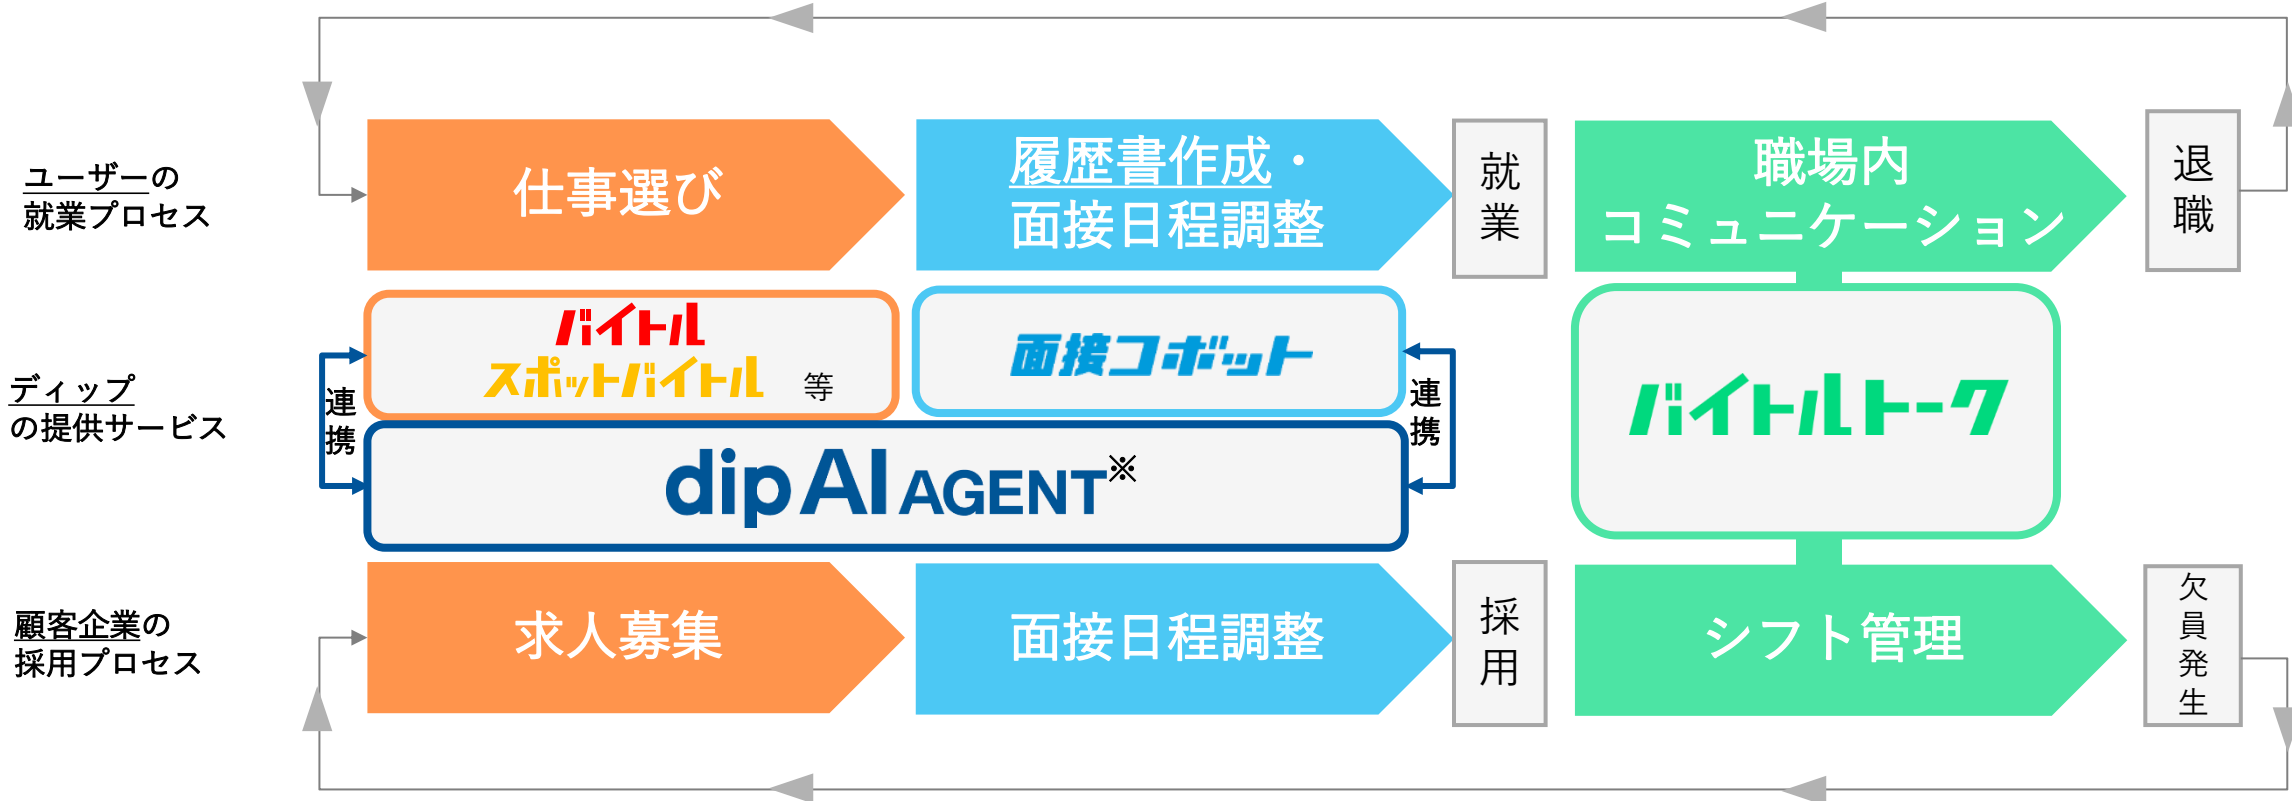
ユーザーの
就業プロセス

仕事選び

履歴書作成・
面接日程調整

就
業

職場内
コミュニケーション

退
職

ディップ
の提供サービス

連
携

バイトル
スポットバイトル 等

面接コボット

連
携

dip AI AGENT※

バイトルトーク

顧客企業の
採用プロセス

求人募集

面接日程調整

採
用

シフト管理

欠
員
発
生